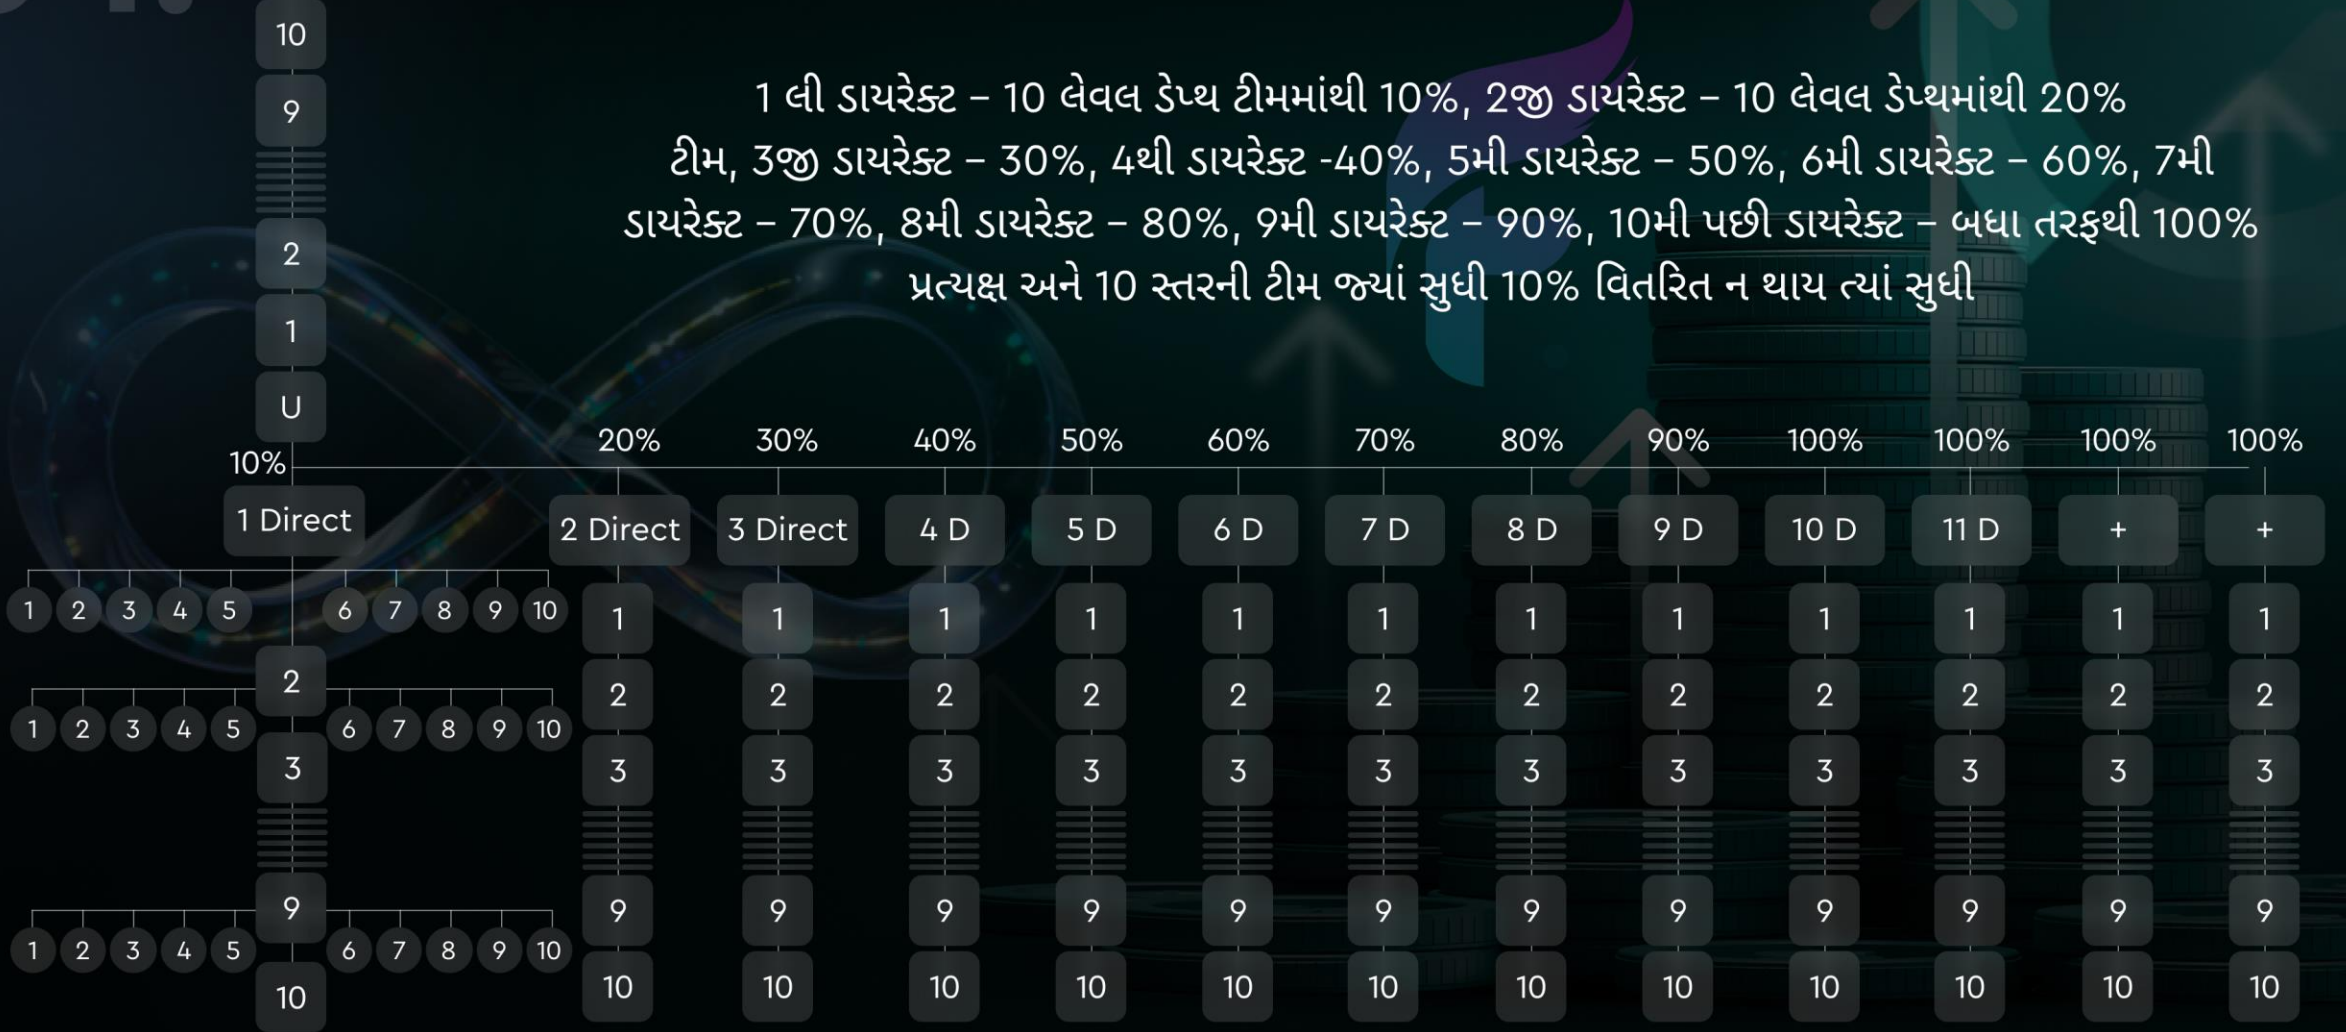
10
9
2
1
U

1 લી ડાયરેક્ટ – 10 લેવલ ડેપ્થ ટીમમાંથી 10%, 2જી ડાયરેક્ટ – 10 લેવલ ડેપ્થમાંથી 20% ટીમ, 3જી ડાયરેક્ટ – 30%, 4થી ડાયરેક્ટ -40%, 5મી ડાયરેક્ટ – 50%, 6મી ડાયરેક્ટ – 60%, 7મી ડાયરેક્ટ – 70%, 8મી ડાયરેક્ટ – 80%, 9મી ડાયરેક્ટ – 90%, 10મી પછી ડાયરેક્ટ – બધા તરફથી 100% પ્રત્યક્ષ અને 10 સ્તરની ટીમ જ્યાં સુધી 10% વિતરિત ન થાય ત્યાં સુધી

10% 20% 30% 40% 50% 60% 70% 80% 90% 100% 100% 100% 100%

1 Direct 2 Direct 3 Direct 4 D 5 D 6 D 7 D 8 D 9 D 10 D 11 D + +

1 2 3 4 5 6 7 8 9 10
2
1 2 3 4 5 6 7 8 9 10
3
9
1 2 3 4 5 6 7 8 9 10
10

1 1 1 1 1 1 1 1 1 1 1 1
2 2 2 2 2 2 2 2 2 2 2 2
3 3 3 3 3 3 3 3 3 3 3 3
9 9 9 9 9 9 9 9 9 9 9 9
10 10 10 10 10 10 10 10 10 10 10 10